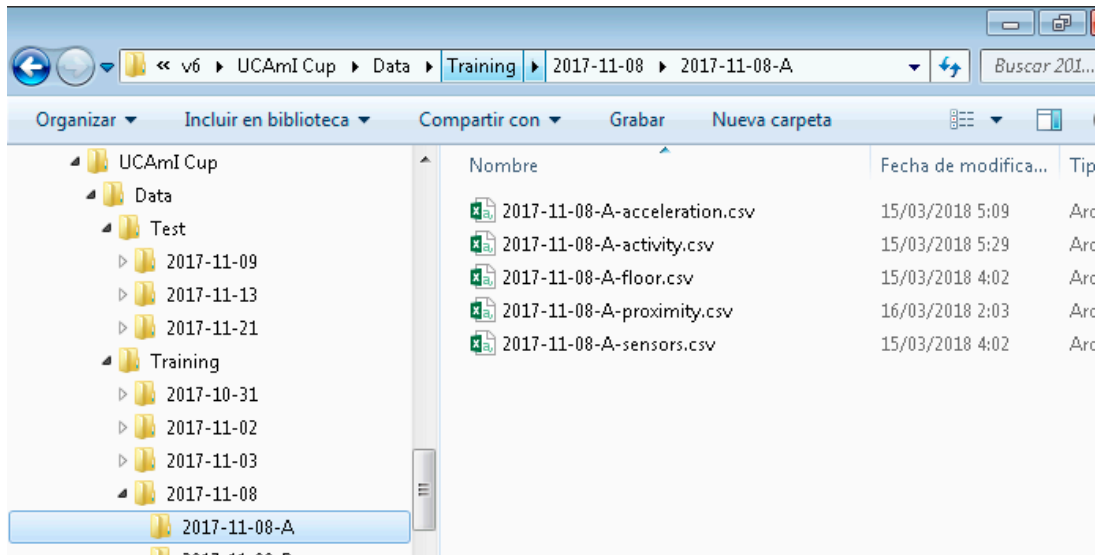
« v6 ▸ UCAmI Cup ▸ Data ▸ Training ▸ 2017-11-08 ▸ 2017-11-08-A

Buscar 201...

Organizar ▾ Incluir en biblioteca ▾ Compartir con ▾ Grabar Nueva carpeta

UCAmI Cup
Data
Test
2017-11-09
2017-11-13
2017-11-21
Training
2017-10-31
2017-11-02
2017-11-03
2017-11-08
2017-11-08-A

| Nombre | Fecha de modifica... | Tip |
|---|---|---|
| 2017-11-08-A-acceleration.csv | 15/03/2018 5:09 | Arc |
| 2017-11-08-A-activity.csv | 15/03/2018 5:29 | Arc |
| 2017-11-08-A-floor.csv | 15/03/2018 4:02 | Arc |
| 2017-11-08-A-proximity.csv | 16/03/2018 2:03 | Arc |
| 2017-11-08-A-sensors.csv | 15/03/2018 4:02 | Arc |